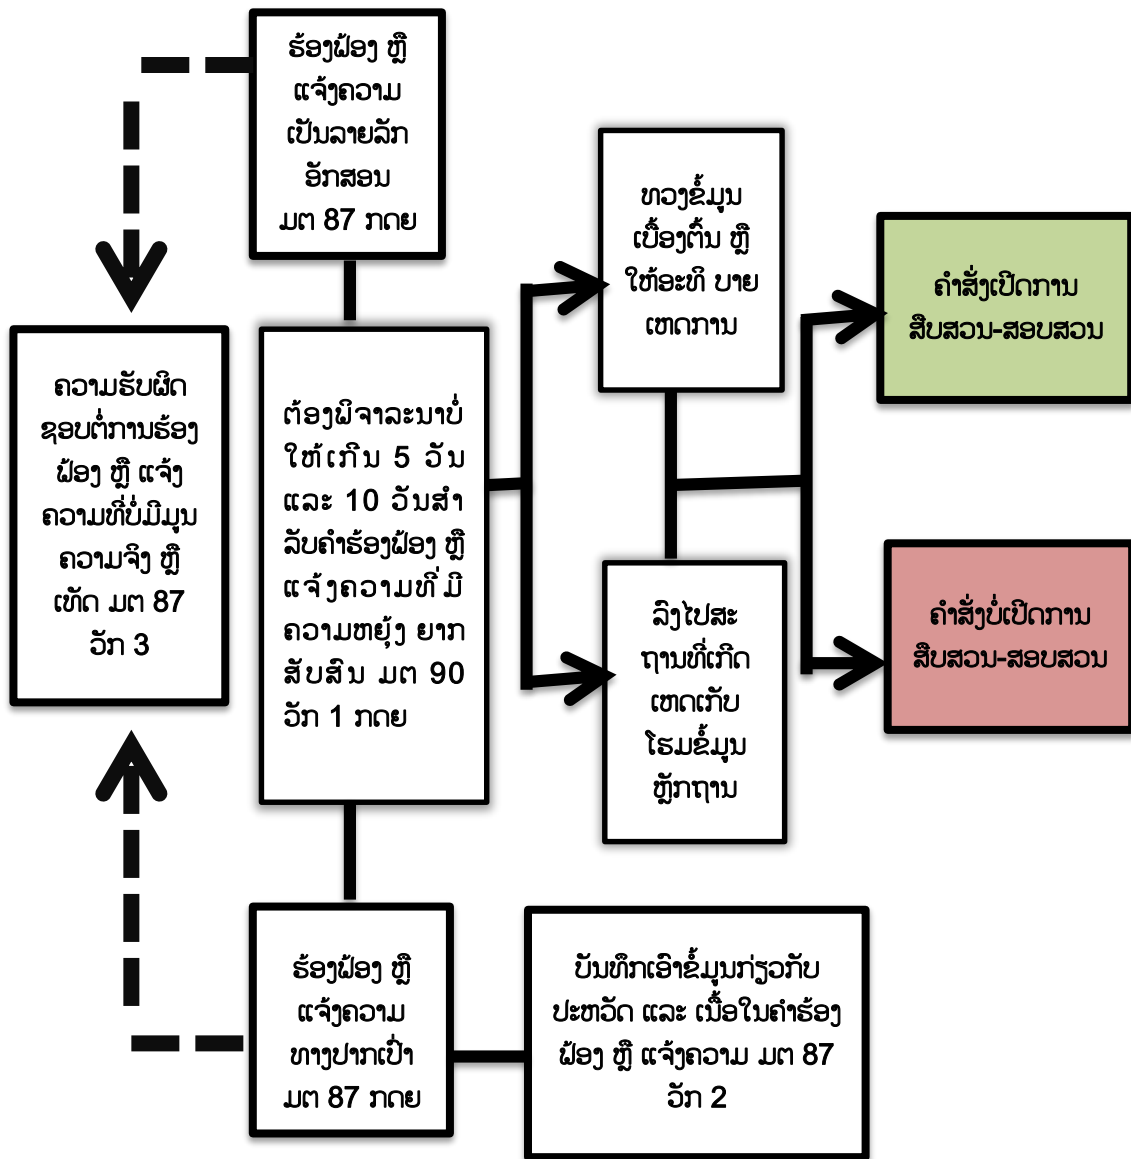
ຮ້ອງຟ້ອງ ຫຼື ແຈ້ງຄວາມ ເປັນລາຍລັກ ອັກສອນ ມາ 87 ກດຍ

ຄວາມຮັບຜິດ ຊອບຕໍ່ການຮ້ອງ ຟ້ອງ ຫຼື ແຈ້ງ ຄວາມທີ່ບໍ່ມີມູນ ຄວາມຈິງ ຫຼື ເທັດ ມາ 87 ວັກ 3

ຕ້ອງພິຈາລະນາບໍ່ ໃຫ້ເກີນ 5 ວັນ ແລະ 10 ວັນສຳ ລັບຄຳຮ້ອງຟ້ອງ ຫຼື ແຈ້ງຄວາມທີ່ມີ ຄວາມຫຍຸ້ງ ຍາກ ສັບສົນ ມາ 90 ວັກ 1 ກດຍ

ທວງຂໍ້ມູນ ເບື້ອງຕົ້ນ ຫຼື ໃຫ້ອະທິ ບາຍ ເຫດການ

ລົງໄປສະ ຖານທີ່ເກີດ ເຫດເກັບ ໂຮມຂໍ້ມູນ ຫຼັກຖານ

ຄຳສັ່ງເປີດການ ສືບສວນ-ສອບສວນ

ຄຳສັ່ງບໍ່ເປີດການ ສືບສວນ-ສອບສວນ

ຮ້ອງຟ້ອງ ຫຼື ແຈ້ງຄວາມ ທາງປາກເປົ່າ ມາ 87 ກດຍ

ບັນທຶກເອົາຂໍ້ມູນກ່ຽວກັບ ປະຫວັດ ແລະ ເນື້ອໃນຄຳຮ້ອງ ຟ້ອງ ຫຼື ແຈ້ງຄວາມ ມາ 87 ວັກ 2